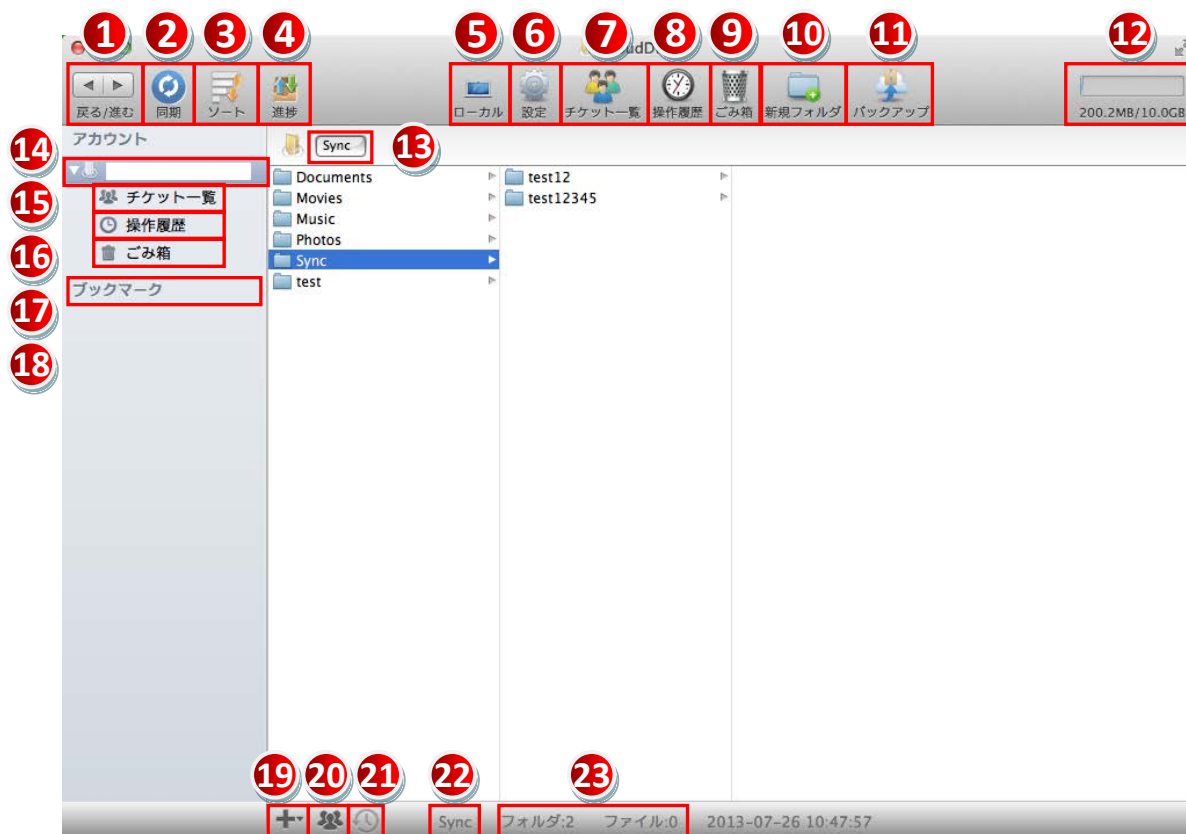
1 2 3 4 5 6 7 8 9 10 11 12

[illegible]udD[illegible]

戻る/進む 同期 ソート 進捗 ローカル 設定 チケット一覧 操作履歴 ごみ箱 新規フォルダ バックアップ 200.2MB/10.0GB

アカウント

Sync 13

14
15 チケット一覧
16 操作履歴
ごみ箱
17 ブックマーク
18

Documents
Movies
Music
Photos
Sync
test

test12
test12345

19 20 21 22 23

Sync フォルダ:2 ファイル:0 2013-07-26 10:47:57